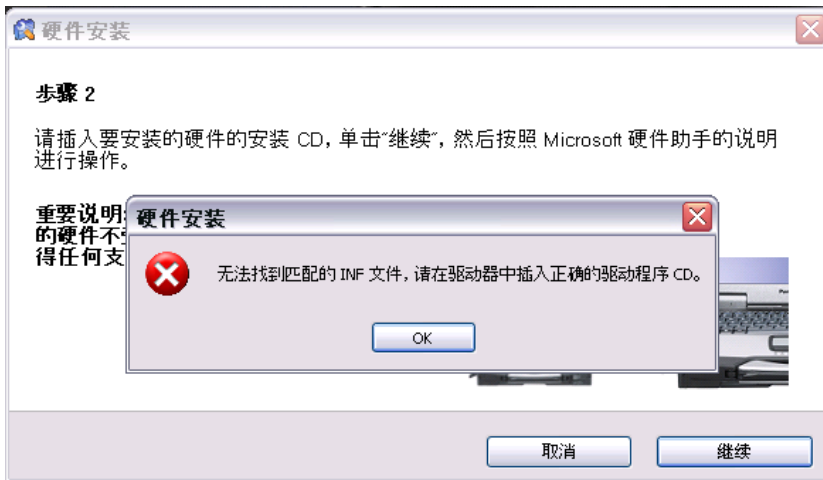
硬件安装

步骤 2

请插入要安装的硬件的安装 CD，单击"继续"，然后按照 Microsoft 硬件助手的说明进行操作。

重要说明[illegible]
的硬件不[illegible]
得任何支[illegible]

硬件安装

无法找到匹配的 INF 文件，请在驱动器中插入正确的驱动程序 CD。

OK

取消

继续